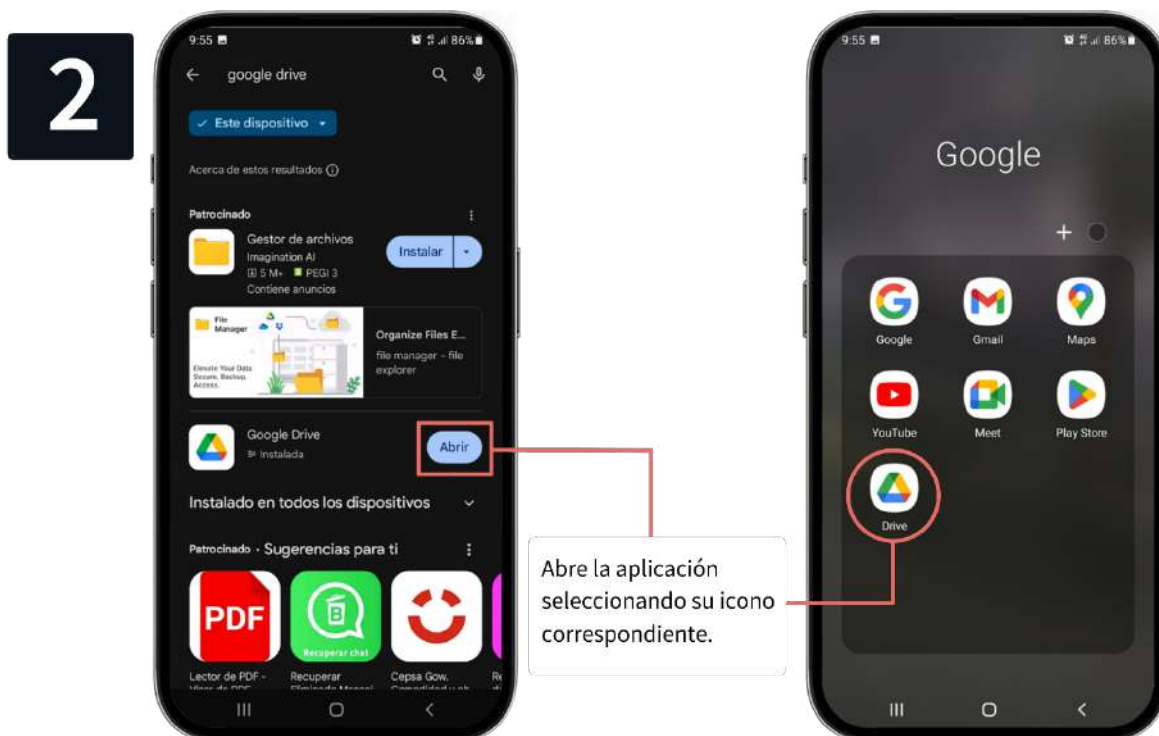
2

9:55 86%

google drive

✓ Este dispositivo

Acerca de estos resultados ⓘ

Patrocinado

Gestor de archivos
Imagination AI
5 M+ PEGI 3
Contiene anuncios

Instalar

File Manager

Elevate Your Data Secure, Backup, Access.

Organize Files E...
file manager - file explorer

Google Drive
Instalada

Abrir

Instalado en todos los dispositivos

Patrocinado · Sugerencias para ti

PDF

Recuperar chat

Lector de PDF - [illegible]

Recuperar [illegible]

Cepsa Gow. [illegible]

9:55 86%

Google

+

Google

Gmail

Maps

YouTube

Meet

Play Store

Drive

Abre la aplicación seleccionando su icono correspondiente.